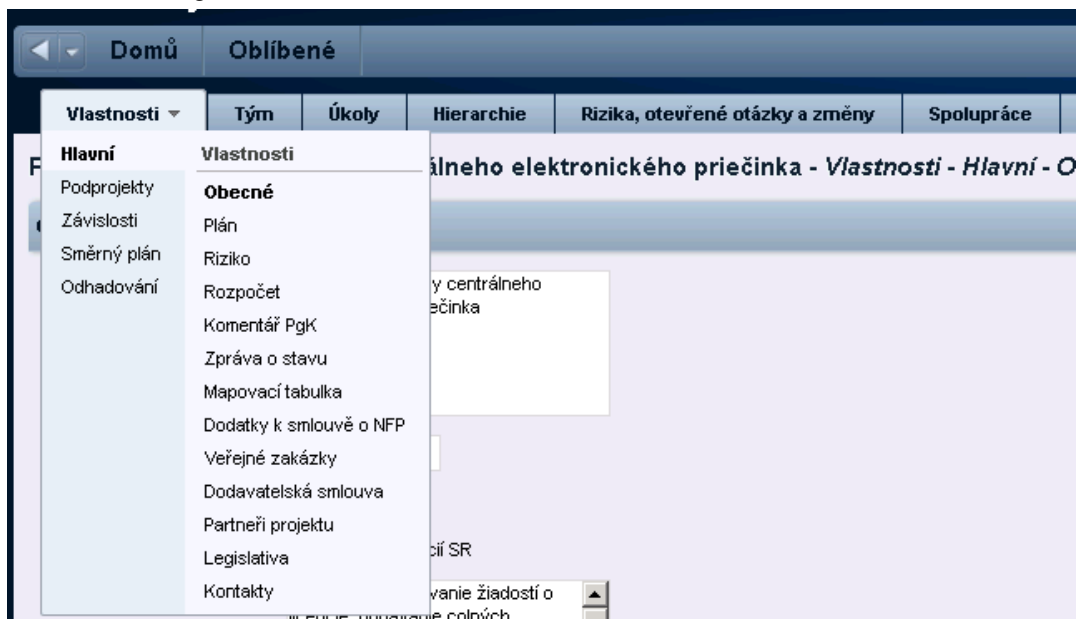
Domů Oblíbené

Vlastnosti ▾ Tým Úkoly Hierarchie Rizika, otevřené otázky a změny Spolupráce

Hlavní
Podprojekty
Závislosti
Směrný plán
Odhadování

Vlastnosti
Obecné
Plán
Riziko
Rozpočet
Komentář PgK
Zpráva o stavu
Mapovací tabulka
Dodatky k smlouvě o NFP
Veřejné zakázky
Dodavatelská smlouva
Partneři projektu
Legislativa
Kontakty

F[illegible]álneho elektronického priečinka - Vlastnosti - Hlavní - O

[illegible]y centrálneho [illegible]ečinka

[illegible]cií SR

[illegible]vanie žiadostí o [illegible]